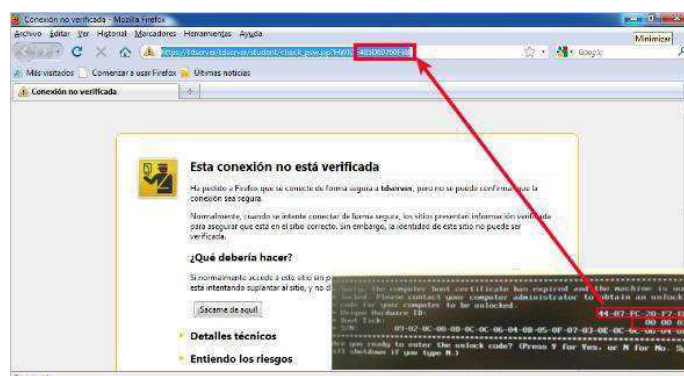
Conexión no verificada - Mozilla Firefox

Archivo Editar Ver Historial Marcadores Herramientas Ayuda

Minimizar

https://tdserver/tdserver/student/check_psw.jsp?HW=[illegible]485D69760F8C

Google

Más visitados Comenzar a usar Firefox Últimas noticias

Conexión no verificada

Esta conexión no está verificada

Ha pedido a Firefox que se conecte de forma segura a tdserver, pero no se puede confirmar que la conexión sea segura.

Normalmente, cuando se intente conectar de forma segura, los sitios presentan información verificada para asegurar que está en el sitio correcto. Sin embargo, la identidad de este sitio no puede ser verificada.

¿Qué debería hacer?

Si normalmente accede a este sitio sin p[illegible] esta intentando suplantar al sitio, y no d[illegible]

¡Sácame de aquí!

Detalles técnicos

Entiendo los riesgos

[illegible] the computer host certificate has expired and the machine is now locked. Please contact your computer administrator to obtain an unlock code for your computer to be unlocked.
Unique Hardware ID: 44-87-FC-20-F7-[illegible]
Boot Tick: 00 00 0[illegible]
S/N: 09-02-0C-00-0B-0C-0C-06-04-0B-05-0F-07-03-0E-0C-0C-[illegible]

Are you ready to enter the unlock code? (Press Y for Yes, or N for No. S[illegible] will shutdown if you type N.)